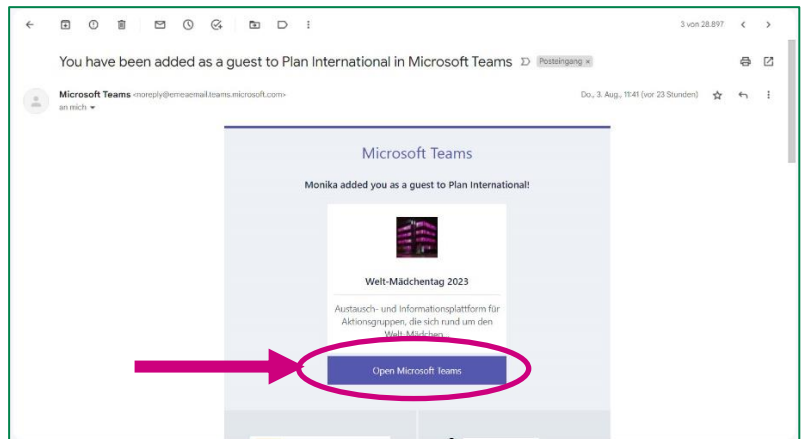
3 von 28.897

You have been added as a guest to Plan International in Microsoft Teams Posteingang ×

Microsoft Teams <noreply@emeaemail.teams.microsoft.com>
an mich

Do., 3. Aug., 11:41 (vor 23 Stunden)

Microsoft Teams

Monika added you as a guest to Plan International!

Welt-Mädchentag 2023

Austausch- und Informationsplattform für Aktionsgruppen, die sich rund um den Welt-Mädchen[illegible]

Open Microsoft Teams